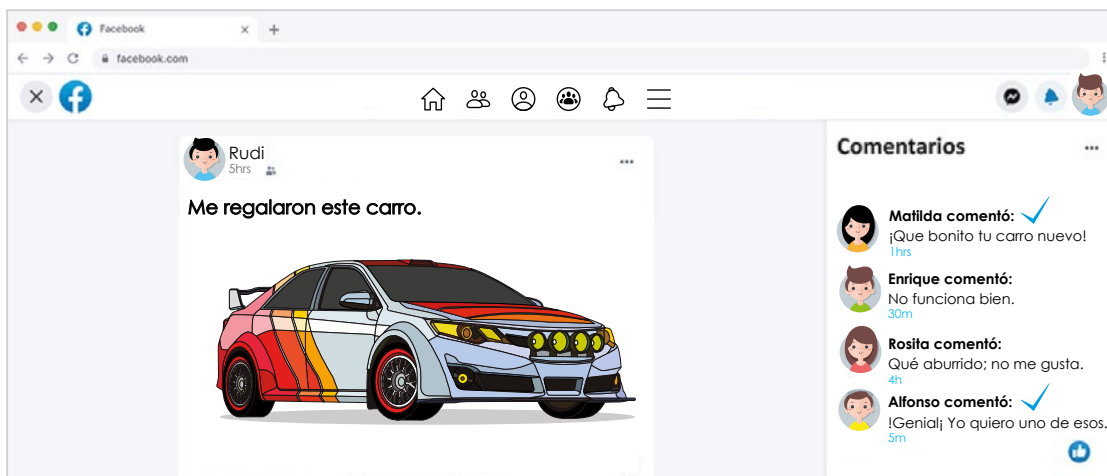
Facebook

facebook.com

Rudi
5hrs

Me regalaron este carro.

Comentarios

Matilda comentó:
¡Que bonito tu carro nuevo!
1hrs

Enrique comentó:
No funciona bien.
30m

Rosita comentó:
Qué aburrido; no me gusta.
4h

Alfonso comentó:
!Genial¡ Yo quiero uno de esos.
5m